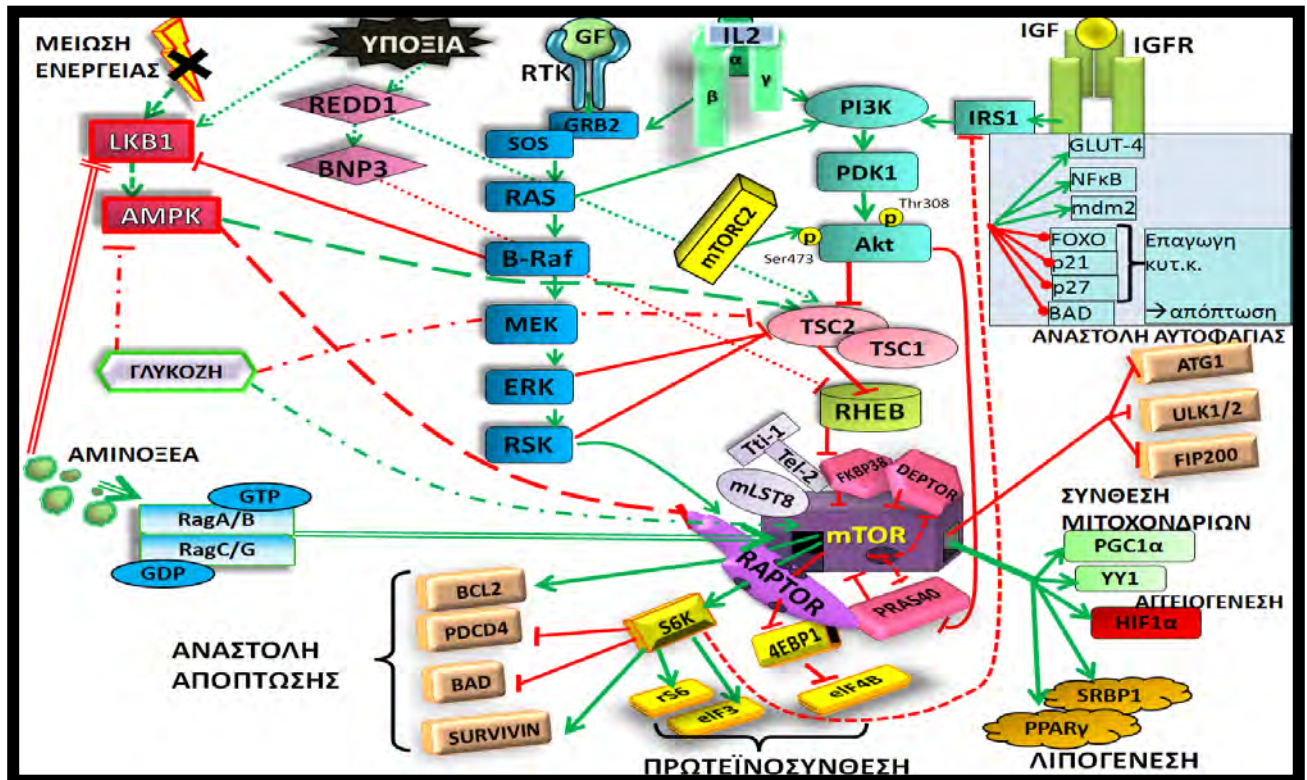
ΜΕΙΩΣΗ ΕΝΕΡΓΕΙΑΣ

ΥΠΟΞΙΑ

GF

RTK

IL2

α

β

γ

IGF

IGFR

REDD1

GRB2

PI3K

IRS1

LKB1

SOS

BNP3

PDK1

GLUT-4

RAS

NFκB

AMPK

mTORC2

p

p

Thr308

mdm2

Akt

B-Raf

Ser473

FOXO

p21

p27

BAD

Επαγωγη κυτ.κ.

→ απόπτωση

MEK

TSC2

TSC1

ΑΝΑΣΤΟΛΗ ΑΥΤΟΦΑΓΙΑΣ

ΓΛΥΚΟΖΗ

ERK

RHEB

ATG1

ULK1/2

RSK

Tti-1

Tel-2

FKBP38

DEPTOR

FIP200

ΑΜΙΝΟΞΕΑ

mLST8

GTP

RagA/B

RagC/G

GDP

mTOR

ΣΥΝΘΕΣΗ ΜΙΤΟΧΟΝΔΡΙΩΝ

PGC1α

YY1

RAPTOR

BCL2

PDCD4

S6K

PRAS40

ΑΓΓΕΙΟΓΕΝΕΣΗ

HIF1α

4EBP1

ΑΝΑΣΤΟΛΗ ΑΠΟΠΤΩΣΗΣ

BAD

SURVIVIN

rS6

eIF3

eIF4B

SRBP1

PPARγ

ΠΡΩΤΕΪΝΟΣΥΝΘΕΣΗ

ΛΙΠΟΓΕΝΕΣΗ